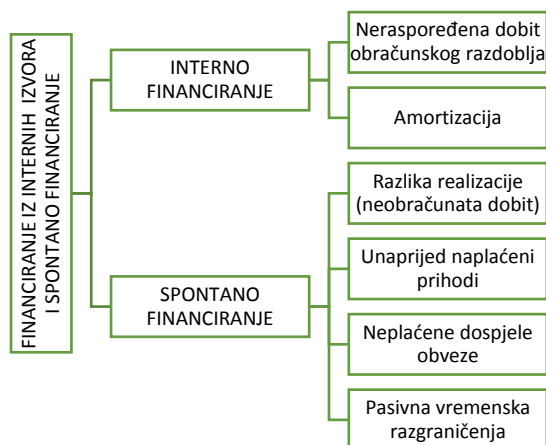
FINANCIRANJE IZ INTERNIH IZVORA I SPONTANO FINANCIRANJE

INTERNO FINANCIRANJE

Neraspoređena dobit obračunskog razdoblja

Amortizacija

SPONTANO FINANCIRANJE

Razlika realizacije (neobračunata dobit)

Unaprijed naplaćeni prihodi

Neplaćene dospjele obveze

Pasivna vremenska razgraničenja